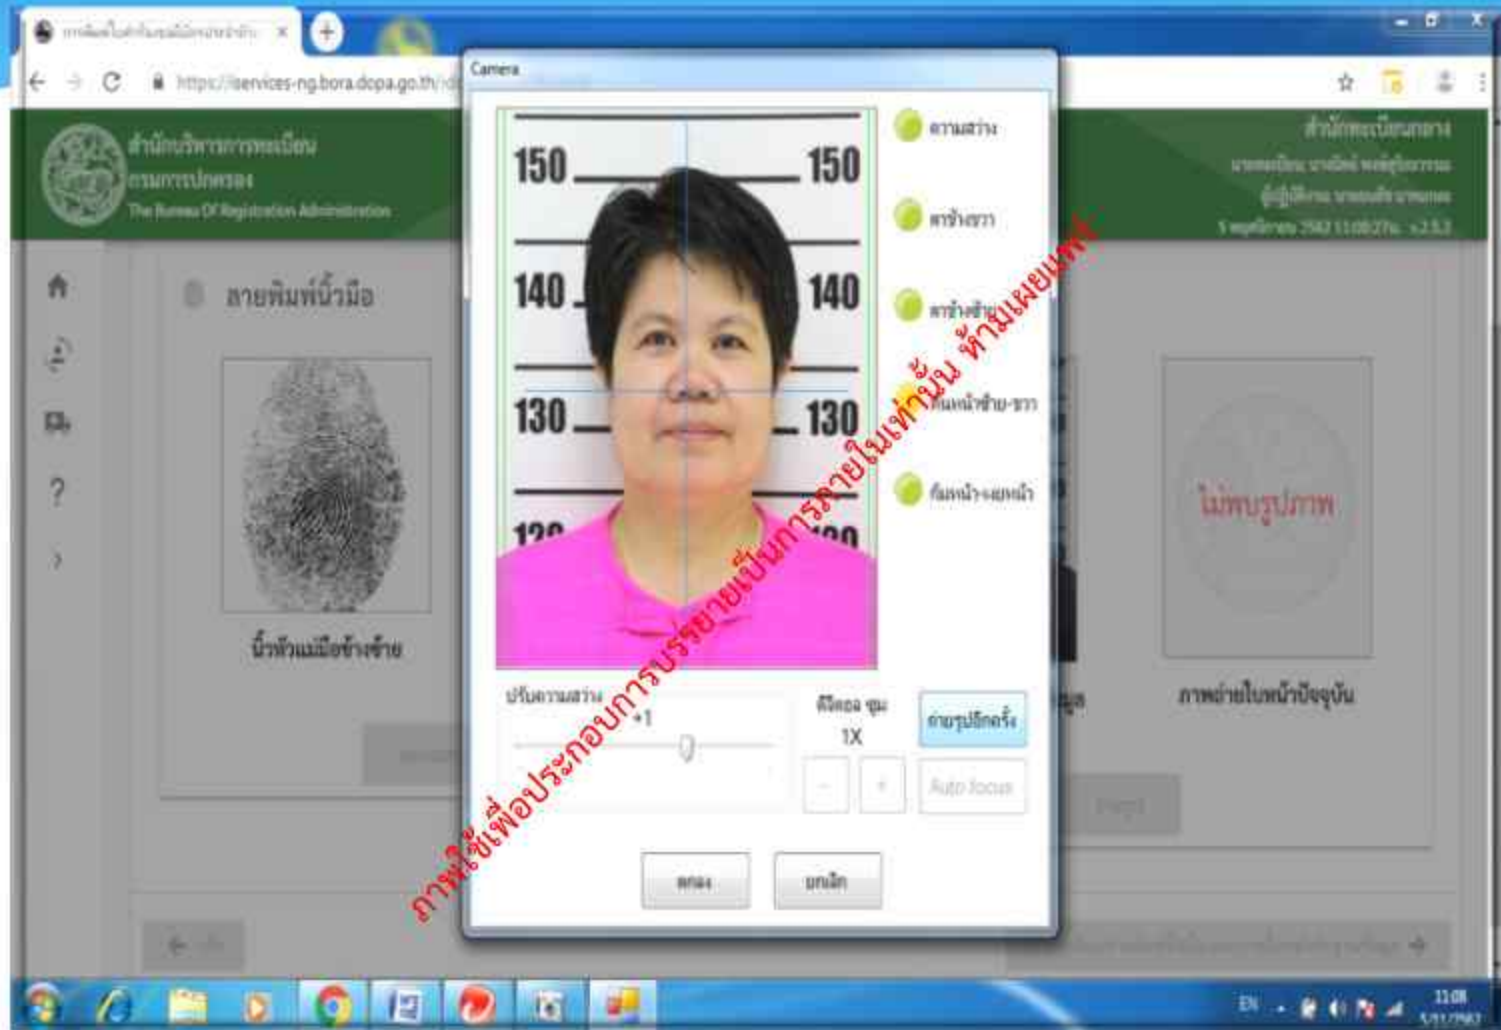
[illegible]

https://services-ng.bora.dopa.go.th/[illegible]

สำนักบริหารการทะเบียน
กรมการปกครอง
The Bureau Of Registration Administration

สำนักทะเบียนกลาง
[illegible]
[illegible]
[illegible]

ลายพิมพ์นิ้วมือ

นิ้วหัวแม่มือข้างซ้าย

Camera

150 150
140 140
130 130
120 120

ความสว่าง
ตาข้างขวา
ตาข้างซ้าย
หันหน้าซ้าย-ขวา
ก้มหน้า-เงยหน้า

ปรับความสว่าง
+1

ดิจิตอล ซูม
1X
-
+

ถ่ายรูปอีกครั้ง
Auto focus

ตกลง
ยกเลิก

ภาพนี้ใช้เพื่อประกอบการบรรยายเป็นการภายในเท่านั้น ห้ามเผยแพร่

ไม่พบรูปภาพ

ภาพถ่ายใบหน้าปัจจุบัน

EN
11:08
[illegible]